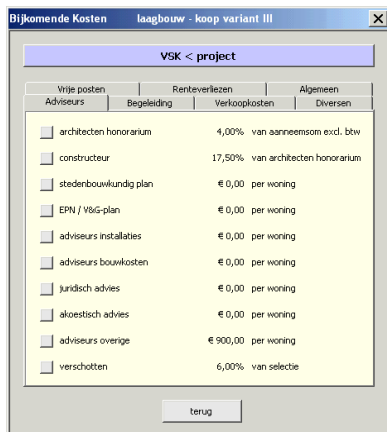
Bijkomende Kosten     laagbouw - koop variant III     X

VSK < project

Vrije posten | Renteverliezen | Algemeen
Adviseurs | Begeleiding | Verkoopkosten | Diversen

| | | |
|---|---|---|
| architecten honorarium | 4,00% | van aanneemsom excl. btw |
| constructeur | 17,50% | van architecten honorarium |
| stedenbouwkundig plan | € 0,00 | per woning |
| EPN / V&G-plan | € 0,00 | per woning |
| adviseurs installaties | € 0,00 | per woning |
| adviseurs bouwkosten | € 0,00 | per woning |
| juridisch advies | € 0,00 | per woning |
| akoestisch advies | € 0,00 | per woning |
| adviseurs overige | € 900,00 | per woning |
| verschotten | 6,00% | van selectie |

terug